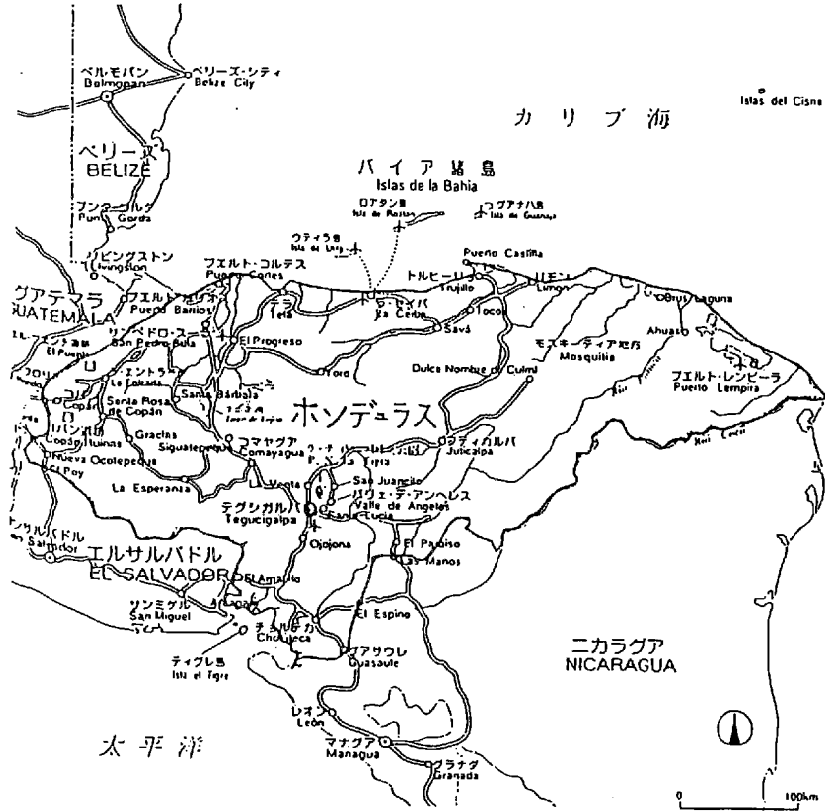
ベルモパン
Belmopan

ベリーズ・シティ
Belize City

Islas del Cisne

カ リ ブ 海

ベリーズ
BELIZE

バ イ ア 諸 島
Islas de la Bahia

ロアタン島
Isla de Roatan

グアナハ島
Isla de Guanaja

ウティラ島
Isla de Utila

プンタ・ゴルダ
Punta Gorda

リビングストン
Livingston

フエルト・コルテス
Puerto Cortes

Puerto Castilla

トルヒーリョ
Trujillo

リモン
Limon

グアテマラ
GUATEMALA

プエルト・バリオス
Puerto Barrios

テラ
Tela

ラ・セイバ
La Ceiba

Savá

Toco

Brus Laguna

Ahuasa

サン・ペドロ・スーラ
San Pedro Sula

El Progreso

El Puente

Yoro

Dulce Nombre de Culmi

モスキーティア地方
Mosquitia

プエルト・レンピーラ
Puerto Lempira

La Entrada

Santa Bárbara

Copán

Santa Rosa de Copán

Lago de Yojoa

ホンジュラス

Gracias

コマヤグア
Comayagua

Siguatepeque

Ocotepeque

Nueva Ocotepeque

El Poy

フティカルパ
Juticalpa

P. N. La Tigra

La Esperanza

San Juancito

バジェ・デ・アンヘレス
Valle de Angeles

Santa Lucia

テグシガルパ
Tegucigalpa

Venta

Ojojona

El Paraiso

Las Manos

サンサルバドル
San Salvador

エルサルバドル
EL SALVADOR

El Amatillo

サンミゲル
San Miguel

El Espino

チョルテカ
Choluteca

グアサウレ
Guasaule

ニカラグア
NICARAGUA

ティグレ島
Isla el Tigre

太 平 洋

レオン
León

マナグア
Managua

グラナダ
Granada

0

100km